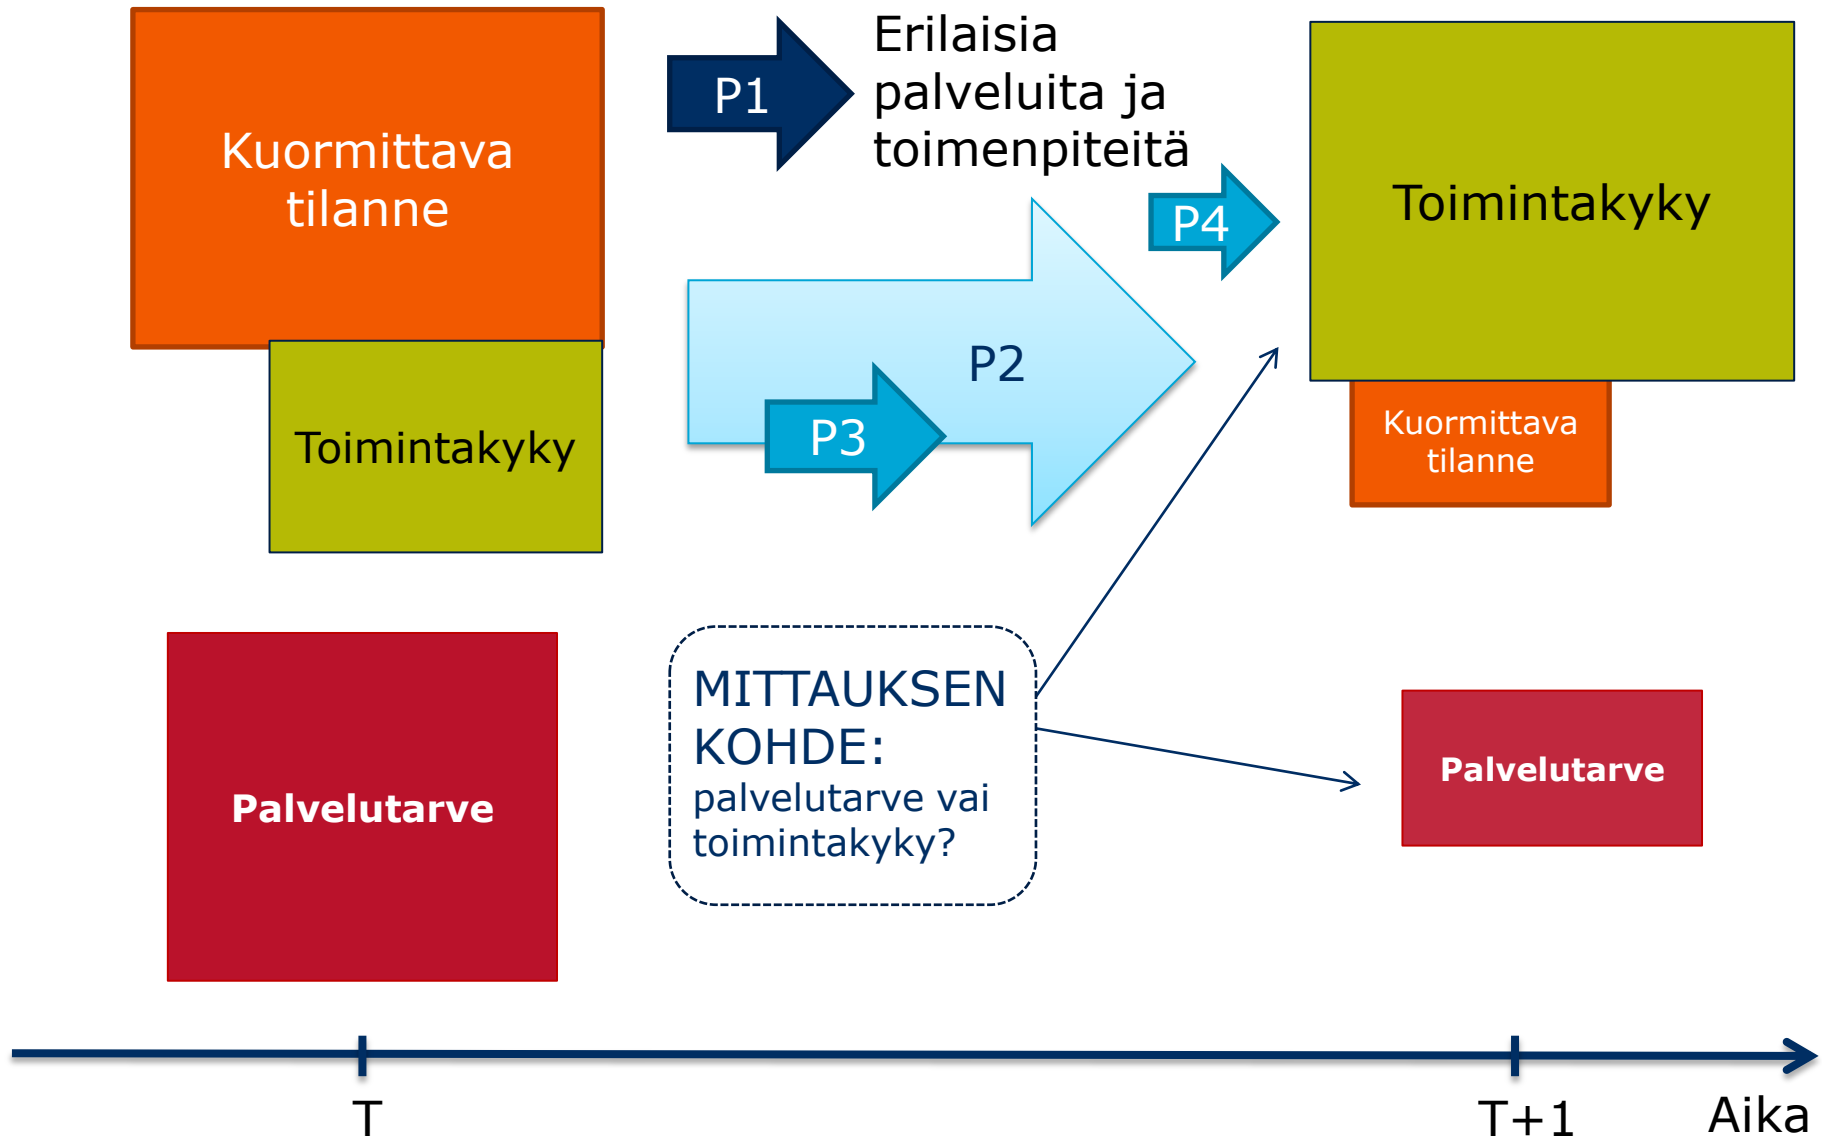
Kuormittava tilanne

Toimintakyky

P1

Erilaisia palveluita ja toimenpiteitä

P4

Toimintakyky

P2

P3

Kuormittava tilanne

Palvelutarve

MITTAUKSEN KOHDE:
palvelutarve vai toimintakyky?

Palvelutarve

T

T+1

Aika